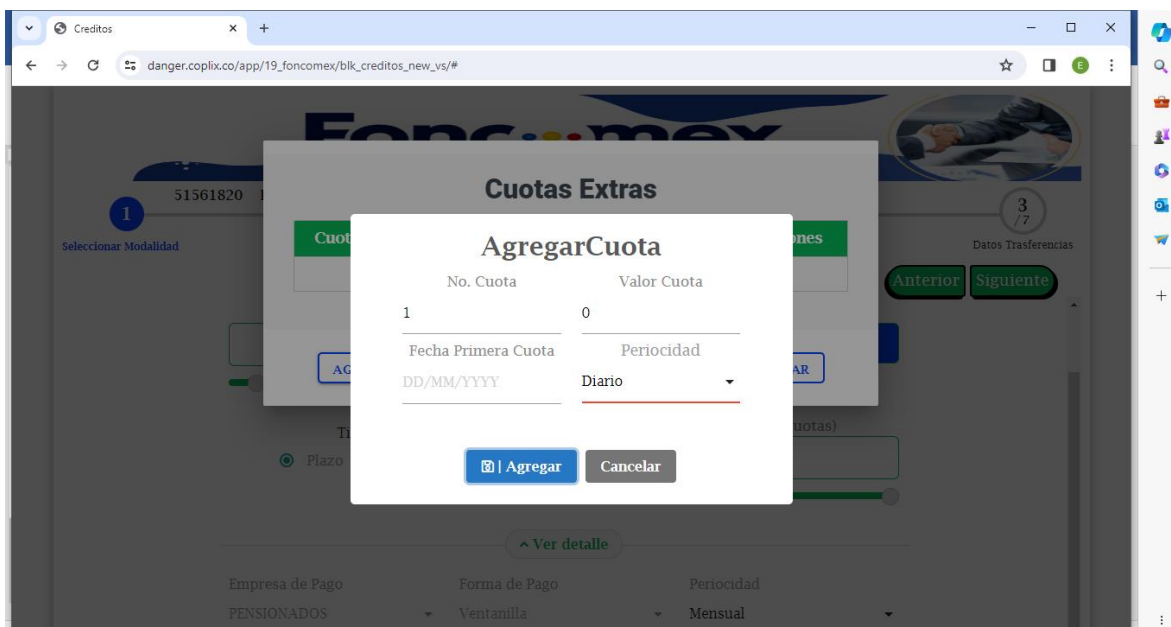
Creditos
danger.coplix.co/app/19_foncomex/blk_creditos_new_vs/#

51561820
1
Seleccionar Modalidad
3
/7
Datos Trasferencias
Anterior Siguiente

Cuotas Extras
Cuot
nes
AG
AR

AgregarCuota
No. Cuota
Valor Cuota
1
0
Fecha Primera Cuota
Periocidad
DD/MM/YYYY
Diario
| Agregar
Cancelar

Tr
uotas)
Plazo

^ Ver detalle

Empresa de Pago
Forma de Pago
Periocidad
PENSIONADOS
Ventanilla
Mensual